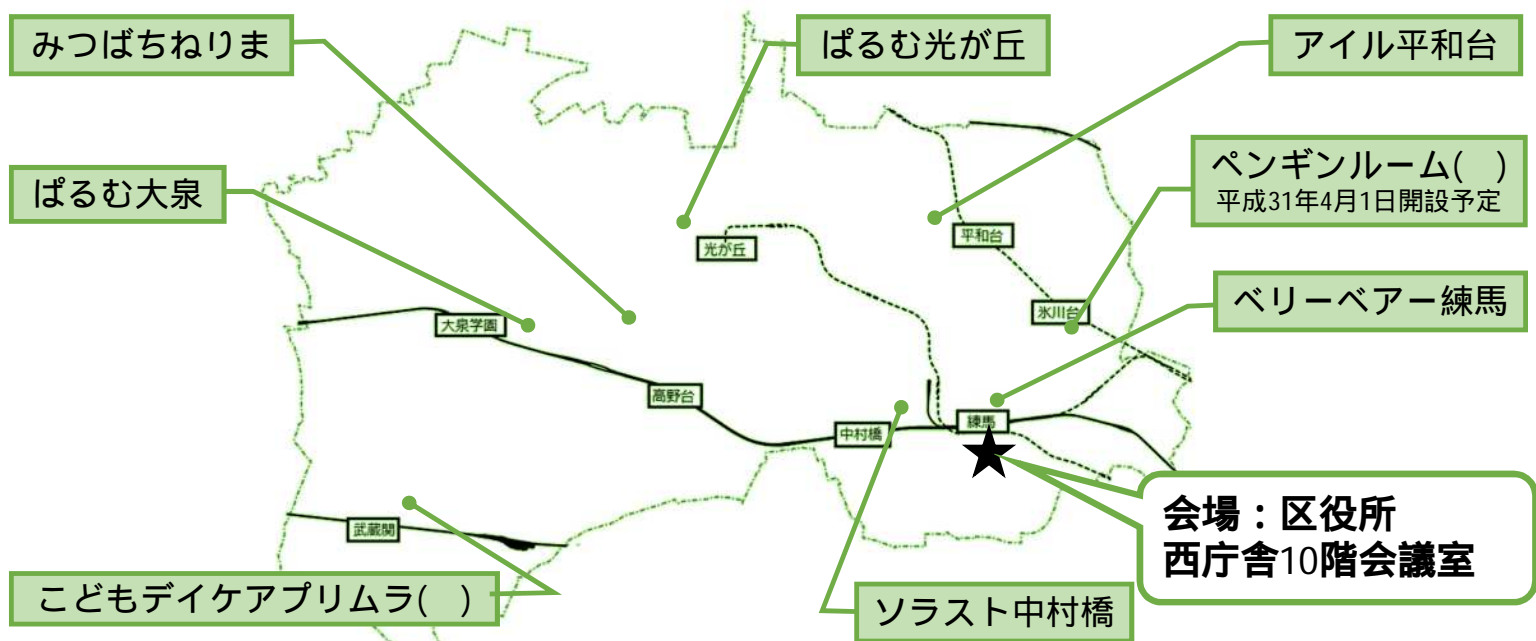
みつばちねりま

ぱるむ光が丘

アイル平和台

ぱるむ大泉

ペンギンルーム(　)
平成31年4月1日開設予定

ベリーベアー練馬

光が丘

平和台

氷川台

大泉学園

高野台

中村橋

練馬

武蔵関

会場：区役所
西庁舎10階会議室

こどもデイケアプリムラ(　)

ソラスト中村橋